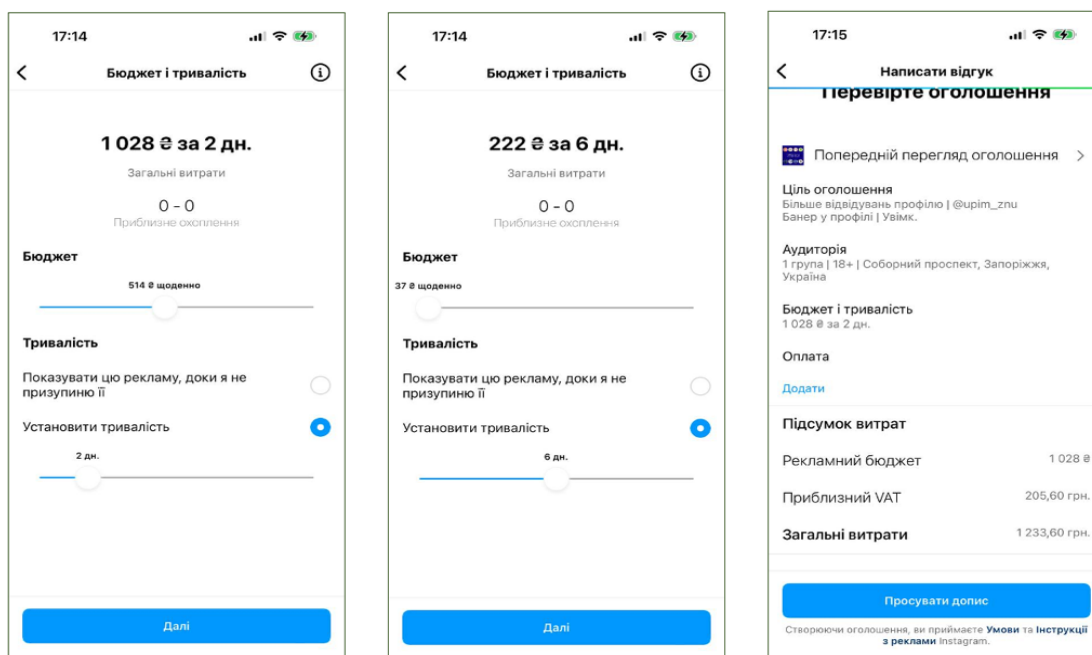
17:14

Бюджет і тривалість

1 028 ₴ за 2 дн.

Загальні витрати

0 - 0

Приблизне охоплення

Бюджет

514 ₴ щоденно

Тривалість

Показувати цю рекламу, доки я не призупиню її

Установити тривалість

2 дн.

Далі

17:14

Бюджет і тривалість

222 ₴ за 6 дн.

Загальні витрати

0 - 0

Приблизне охоплення

Бюджет

37 ₴ щоденно

Тривалість

Показувати цю рекламу, доки я не призупиню її

Установити тривалість

6 дн.

Далі

17:15

Написати відгук

Перевірте оголошення

Попередній перегляд оголошення

Ціль оголошення

Більше відвідувань профілю | @upim_znu

Банер у профілі | Увімк.

Аудиторія

1 група | 18+ | Соборний проспект, Запоріжжя, Україна

Бюджет і тривалість

1 028 ₴ за 2 дн.

Оплата

Додати

Підсумок витрат

Рекламний бюджет 1 028 ₴

Приблизний VAT 205,60 грн.

Загальні витрати 1 233,60 грн.

Просувати допис

Створюючи оголошення, ви приймаєте Умови та Інструкції з реклами Instagram.